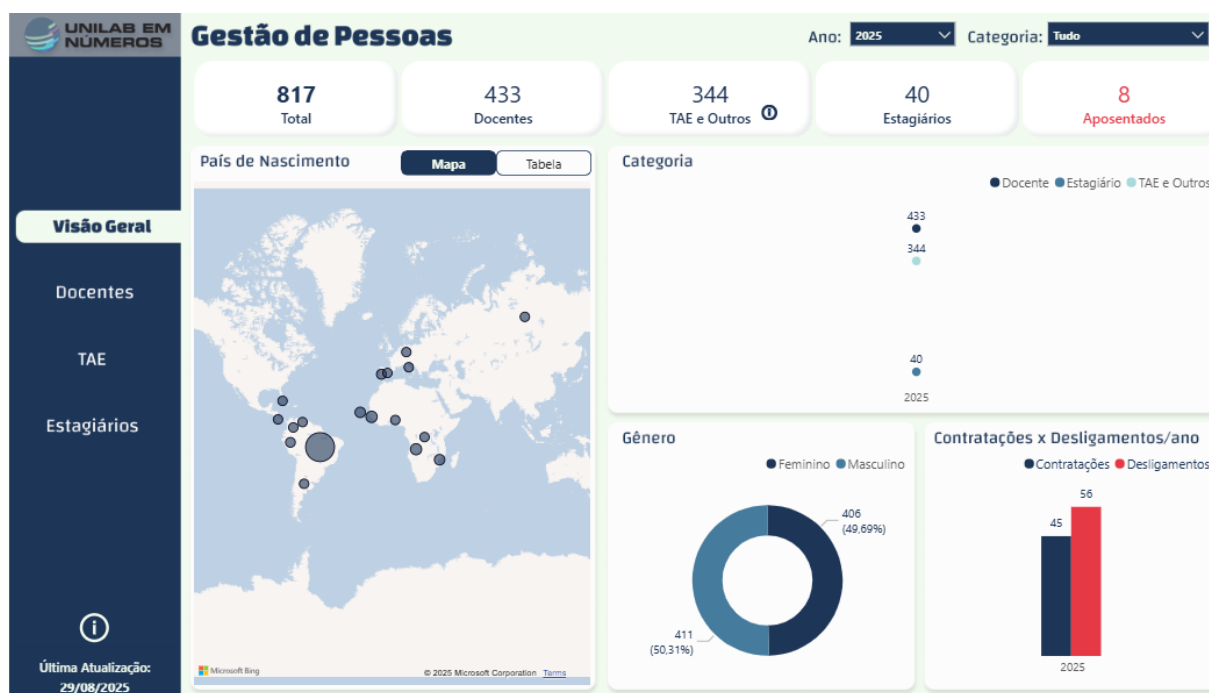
UNILAB EM NÚMEROS

Gestão de Pessoas

Ano: 2025
Categoria: Tudo

817
Total

433
Docentes

344
TAE e Outros

40
Estagiários

8
Aposentados

País de Nascimento

Mapa
Tabela

Microsoft Bing
© 2025 Microsoft Corporation Terms

Categoria

Docente Estagiário TAE e Outros

433
344
40
2025

Visão Geral

Docentes

TAE

Estagiários

Gênero

Feminino Masculino

406
(49,69%)

411
(50,31%)

Contratações x Desligamentos/ano

Contratações Desligamentos

45
56
2025

Última Atualização:
29/08/2025